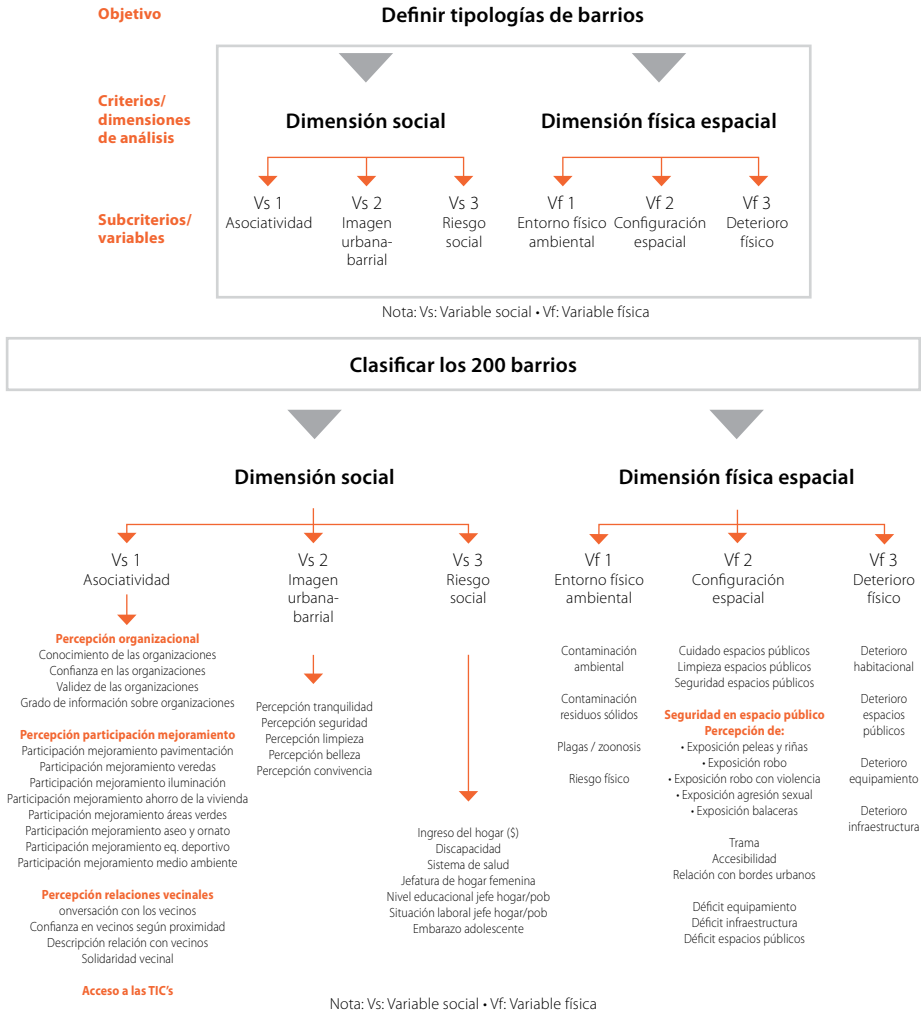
Objetivo

Definir tipologías de barrios

Criterios/ dimensiones de análisis

Dimensión social

Dimensión física espacial

Subcriterios/ variables

Vs 1
Asociatividad

Vs 2
Imagen urbana-barrial

Vs 3
Riesgo social

Vf 1
Entorno físico ambiental

Vf 2
Configuración espacial

Vf 3
Deterioro físico

Nota: Vs: Variable social • Vf: Variable física

Clasificar los 200 barrios

Dimensión social

Dimensión física espacial

Vs 1
Asociatividad

Vs 2
Imagen urbana-barrial

Vs 3
Riesgo social

Vf 1
Entorno físico ambiental

Vf 2
Configuración espacial

Vf 3
Deterioro físico

Percepción organizacional
Conocimiento de las organizaciones
Confianza en las organizaciones
Validez de las organizaciones
Grado de información sobre organizaciones

Percepción participación mejoramiento
Participación mejoramiento pavimentación
Participación mejoramiento veredas
Participación mejoramiento iluminación
Participación mejoramiento ahorro de la vivienda
Participación mejoramiento áreas verdes
Participación mejoramiento aseo y ornato
Participación mejoramiento eq. deportivo
Participación mejoramiento medio ambiente

Percepción relaciones vecinales
onversación con los vecinos
Confianza en vecinos según proximidad
Descripción relación con vecinos
Solidaridad vecinal

Acceso a las TIC's

Percepción tranquilidad
Percepción seguridad
Percepción limpieza
Percepción belleza
Percepción convivencia

Ingreso del hogar ($)
Discapacidad
Sistema de salud
Jefatura de hogar femenina
Nivel educacional jefe hogar/pob
Situación laboral jefe hogar/pob
Embarazo adolescente

Contaminación ambiental

Contaminación residuos sólidos

Plagas / zoonosis

Riesgo físico

Cuidado espacios públicos
Limpieza espacios públicos
Seguridad espacios públicos

Seguridad en espacio público
Percepción de:
• Exposición peleas y riñas
• Exposición robo
• Exposición robo con violencia
• Exposición agresión sexual
• Exposición balaceras

Trama
Accesibilidad
Relación con bordes urbanos

Déficit equipamiento
Déficit infraestructura
Déficit espacios públicos

Deterioro habitacional

Deterioro espacios públicos

Deterioro equipamiento

Deterioro infraestructura

Nota: Vs: Variable social • Vf: Variable física